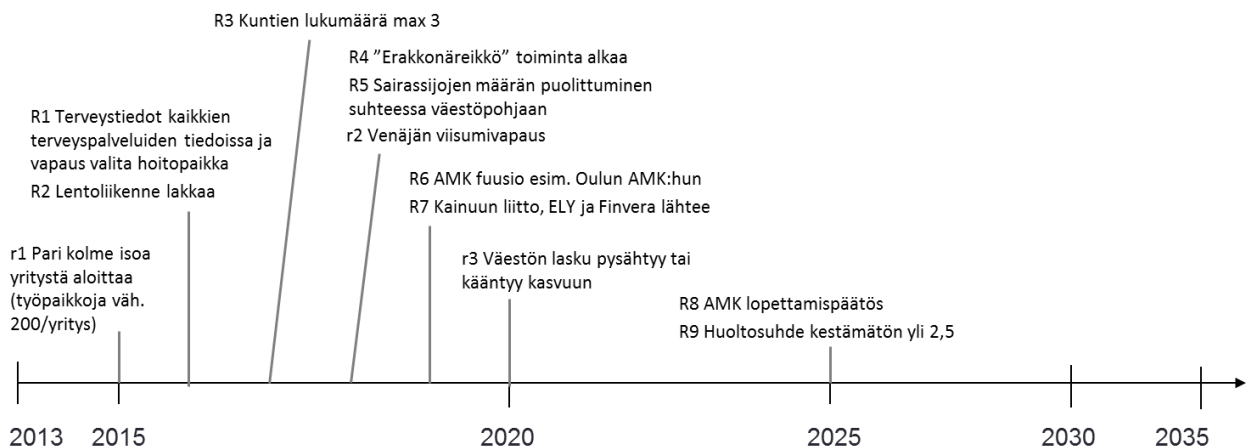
R3 Kuntien lukumäärä max 3

R4 ”Erakkonäreikkö” toiminta alkaa

R5 Sairassijojen määrän puolittuminen suhteessa väestöpohjaan

r2 Venäjän viisumivapaus

R1 Terveystiedot kaikkien terveyspalveluiden tiedoissa ja vapaus valita hoitopaikka

R2 Lentoliikenne lakkaa

R6 AMK fuusio esim. Oulun AMK:hun

R7 Kainuun liitto, ELY ja Finvera lähtee

r1 Pari kolme isoa yritystä aloittaa (työpaikkoja väh. 200/yritys)

r3 Väestön lasku pysähtyy tai kääntyy kasvuun

R8 AMK lopettamispäätös

R9 Huoltosuhde kestämätön yli 2,5

2013 2015 2020 2025 2030 2035